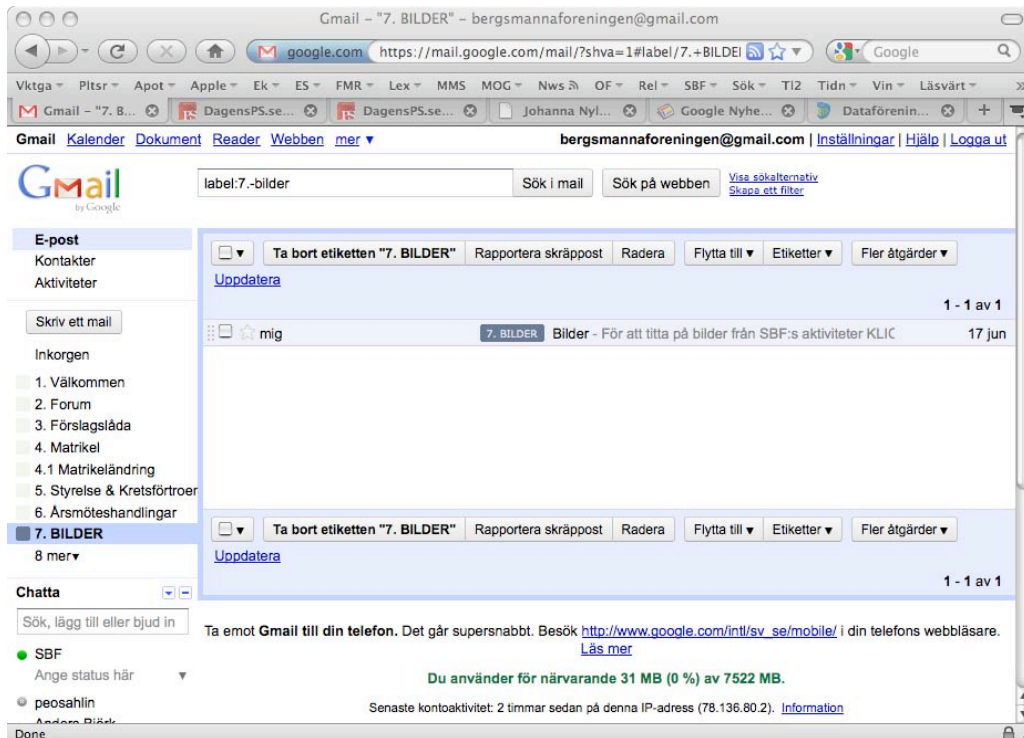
Gmail - "7. BILDER" - bergsmannaforeningen@gmail.com

google.com https://mail.google.com/mail/?shva=1#label/7.+BILDEI Google

Vktga ▾ Pltsr ▾ Apot ▾ Apple ▾ Ek ▾ ES ▾ FMR ▾ Lex ▾ MMS MOG ▾ Nws OF ▾ Rel ▾ SBF ▾ Sök ▾ TI2 Tidn ▾ Vin ▾ Läsvärt ▾

Gmail - "7. B... DagensPS.se... DagensPS.se... Johanna Nyl... Google Nyhe... Dataförenin...

Gmail Kalender Dokument Reader Webben mer ▾ bergsmannaforeningen@gmail.com | Inställningar | Hjälp | Logga ut

Gmail by Google

label:7.-bilder Sök i mail Sök på webben Visa sökalternativ Skapa ett filter

E-post
Kontakter
Aktiviteter

Skriv ett mail

Inkorgen
1. Välkommen
2. Forum
3. Förslagslåda
4. Matrikel
4.1 Matrikeländring
5. Styrelse & Kretsförtroer
6. Årsmöteshandlingar
7. BILDER
8 mer▾

Chatta

Sök, lägg till eller bjud in

SBF
Ange status här
peosahlin
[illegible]

Ta bort etiketten "7. BILDER" Rapportera skräppost Radera Flytta till ▾ Etiketter ▾ Fler åtgärder ▾
Uppdatera
1 - 1 av 1

mig 7. BILDER Bilder - För att titta på bilder från SBF:s aktiviteter KLIC 17 jun

Ta bort etiketten "7. BILDER" Rapportera skräppost Radera Flytta till ▾ Etiketter ▾ Fler åtgärder ▾
Uppdatera
1 - 1 av 1

Ta emot Gmail till din telefon. Det går supersnabbt. Besök http://www.google.com/intl/sv_se/mobile/ i din telefons webbläsare. Läs mer

Du använder för närvarande 31 MB (0 %) av 7522 MB.

Senaste kontoaktivitet: 2 timmar sedan på denna IP-adress (78.136.80.2). Information

Done